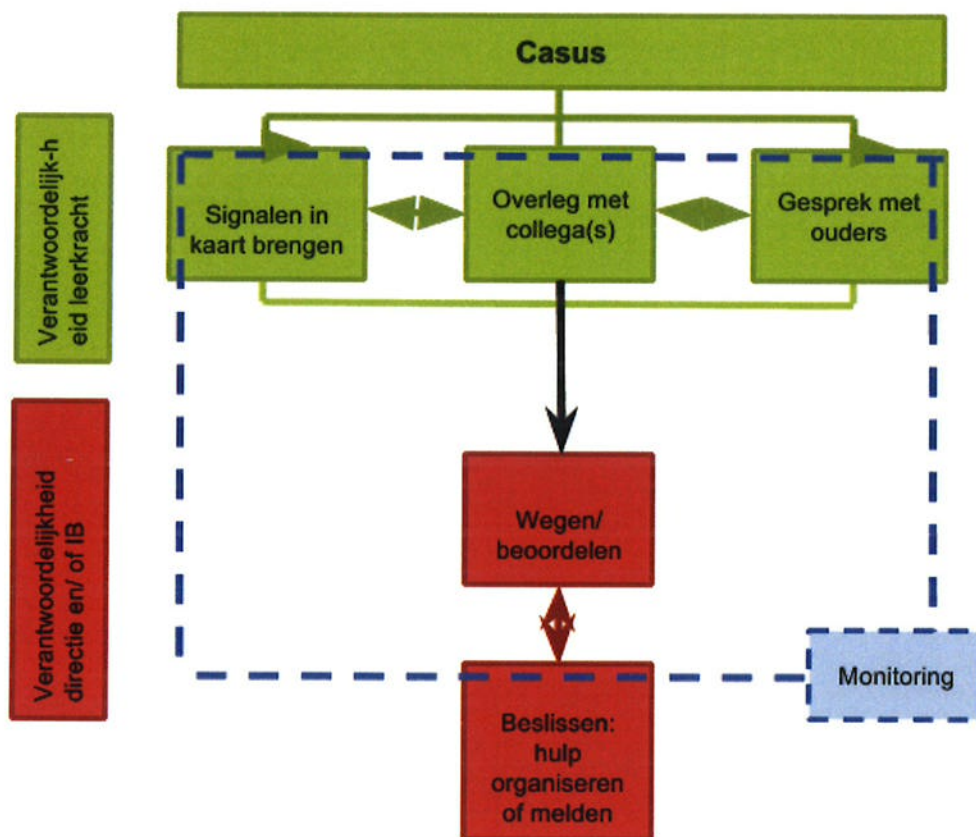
Casus

Verantwoordelijk-heid leerkracht

Signalen in kaart brengen

Overleg met collega(s)

Gesprek met ouders

Verantwoordelijkheid directie en/ of IB

Wegen/ beoordelen

Monitoring

Beslissen: hulp organiseren of melden